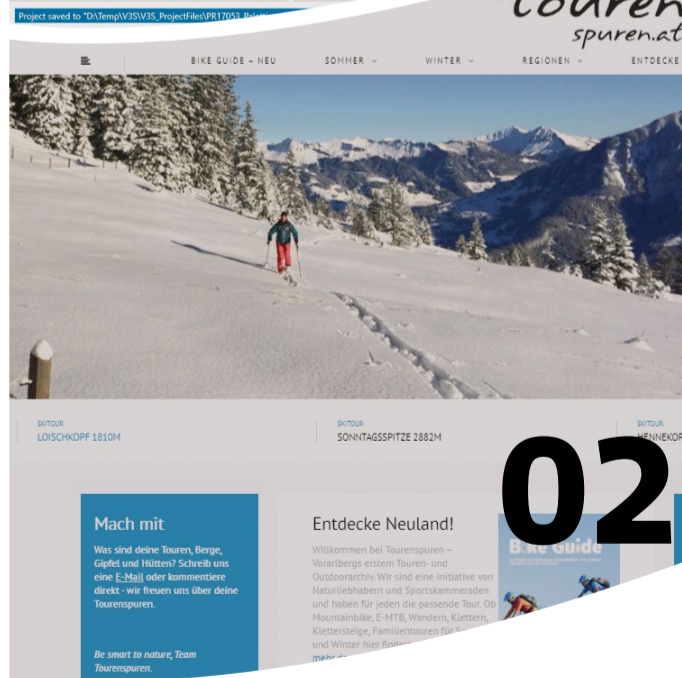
Project saved to "D:\Temp\V3S\V3S_ProjectFiles\PR17053_Palett

touren
spuren.at

BIKE GUIDE – NEU SOMMER WINTER REGIONEN ENTDECKE

SKITOUR
LOISCHKOPF 1810M

SKITOUR
SONNTAGSSPITZE 2882M

SKITOUR
HENNEKOPF

02

Mach mit

Was sind deine Touren, Berge, Gipfel und Hütten? Schreib uns eine E-Mail oder kommentiere direkt - wir freuen uns über deine Tourenspuren.

Be smart to nature, Team Tourenspuren.

Entdecke Neuland!

Willkommen bei Tourenspuren – Vorarlbergs erstem Touren- und Outdoorarchiv. Wir sind eine Initiative von Naturliebhabern und Sportskammeraden und haben für jeden die passende Tour. Ob Mountainbike, E-MTB, Wandern, Klettern, Klettersteige, Familientouren für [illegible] und Winter hier finden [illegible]
mehr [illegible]

Bike Guide